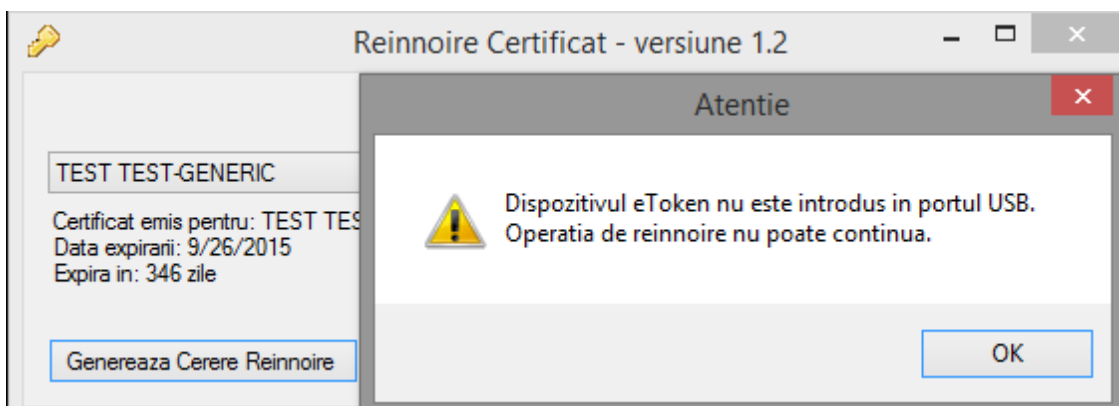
Reinnoire Certificat - versiune 1.2

TEST TEST-GENERIC

Certificat emis pentru: TEST TES
Data expirarii: 9/26/2015
Expira in: 346 zile

Genereaza Cerere Reinnoire

Atentie

Dispozitivul eToken nu este introdus in portul USB.
Operatia de reinnoire nu poate continua.

OK